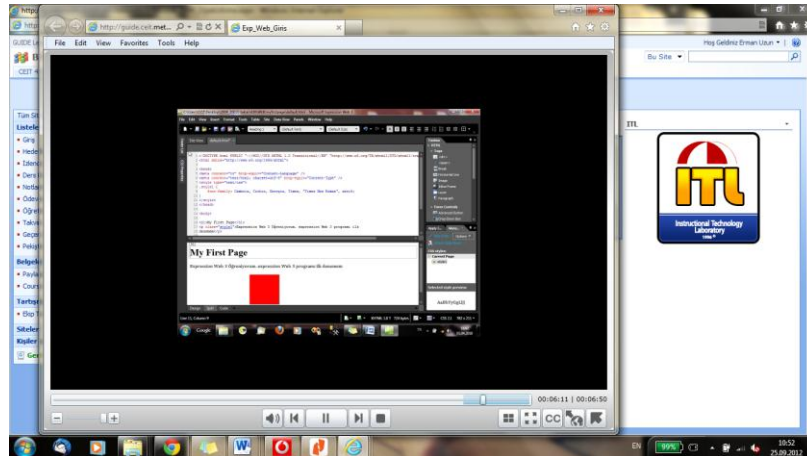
http://guide.ceit.met... Exp_Web_Giris

File Edit View Favorites Tools Help

Hoş Geldiniz Erman Uzun

Bu Site

GUIDE

CEIT

Tüm Si

Listele

Giriş

Hede

İden

Ders

Notla

Ödev

Öğre

Takv

Geçe

Pekiş

Belgel

Payla

Cours

Tartış

Bip

Siteler

Kişiler

Ger

ITL

ITL

Instructional Technology Laboratory

My First Page

Expression Web 3 Öğreniyorum. expression Web 3 programı ile ilanımız

Design Split Code

Google

00:06:11 | 00:06:50

CC

EN 99% 10:52 25.09.2012